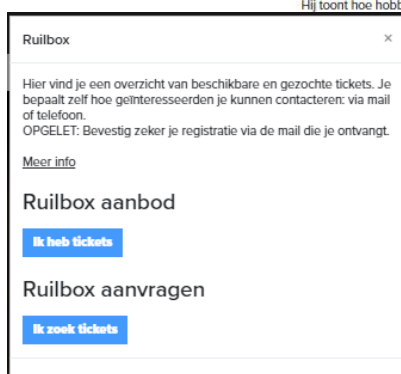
Hij toont hoe hobb

Ruilbox

×

Hier vind je een overzicht van beschikbare en gezochte tickets. Je bepaalt zelf hoe geïnteresseerden je kunnen contacteren: via mail of telefoon.
OPGELET: Bevestig zeker je registratie via de mail die je ontvangt.

Meer info

Ruilbox aanbod

Ik heb tickets

Ruilbox aanvragen

Ik zoek tickets